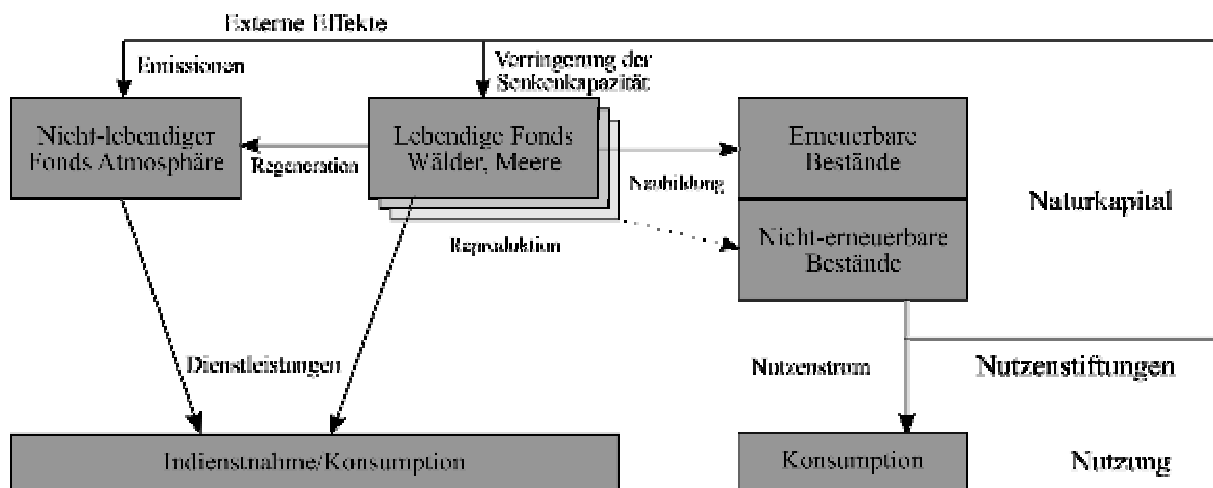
Externe Effekte

Emissionen

Verringerung der Senkenkapazität

Nicht-lebendiger Fonds Atmosphäre

Regeneration

Lebendige Fonds Wälder, Meere

Erneuerbare Bestände

Nachbildung

Naturkapital

Reproduktion

Nicht-erneuerbare Bestände

Dienstleistungen

Nutzenstrom

Nutzenstiftungen

Indienstnahme/Konsumption

Konsumption

Nutzung